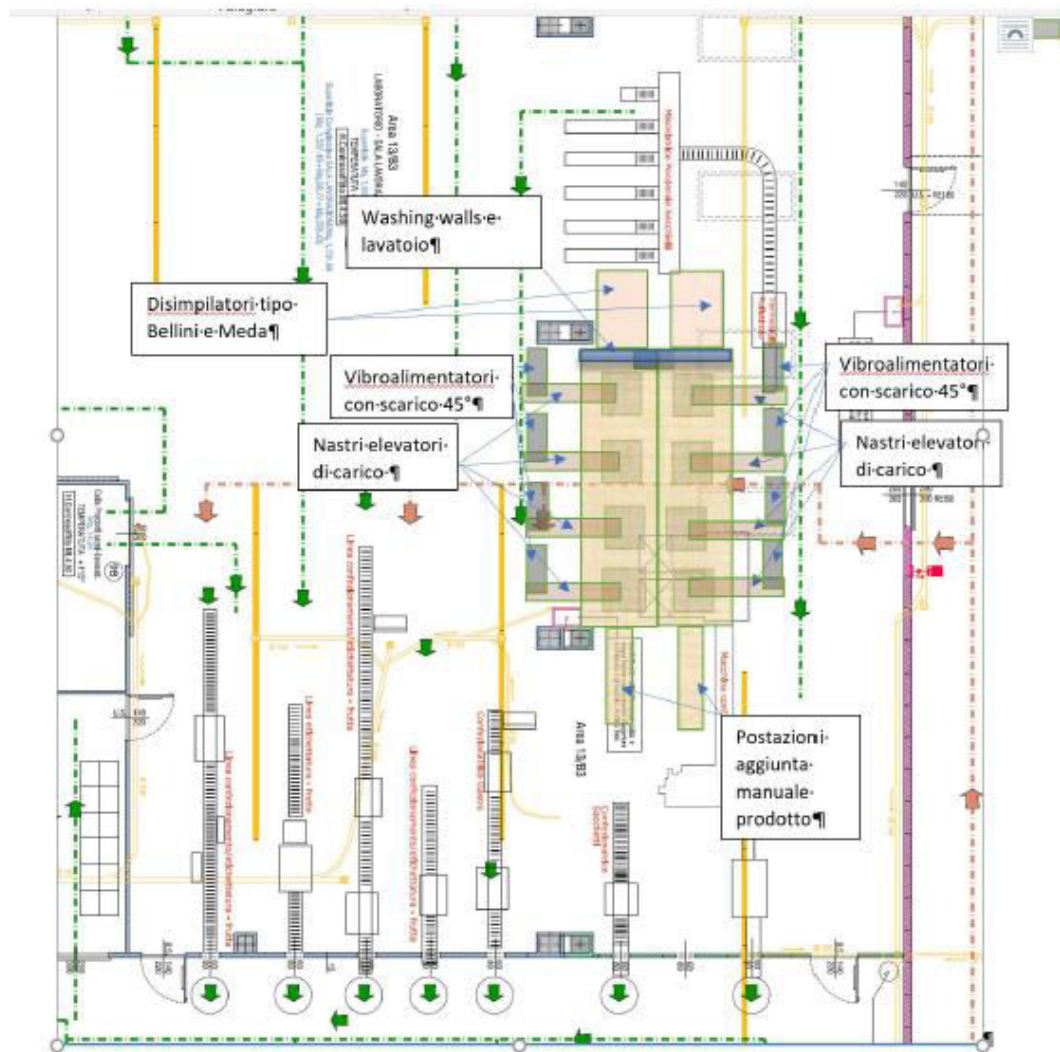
Washing·walls·e·lavatoio¶

Disimpilatori·tipo·Bellini·e·Meda¶

Vibroalimentatori·con·scarico·45°¶

Vibroalimentatori·con·scarico·45°¶

Nastri·elevatori·di·carico·¶

Nastri·elevatori·di·carico·¶

Postazioni·aggiunta·manuale·prodotto¶

Area 13/B3

Area 13/B3

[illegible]